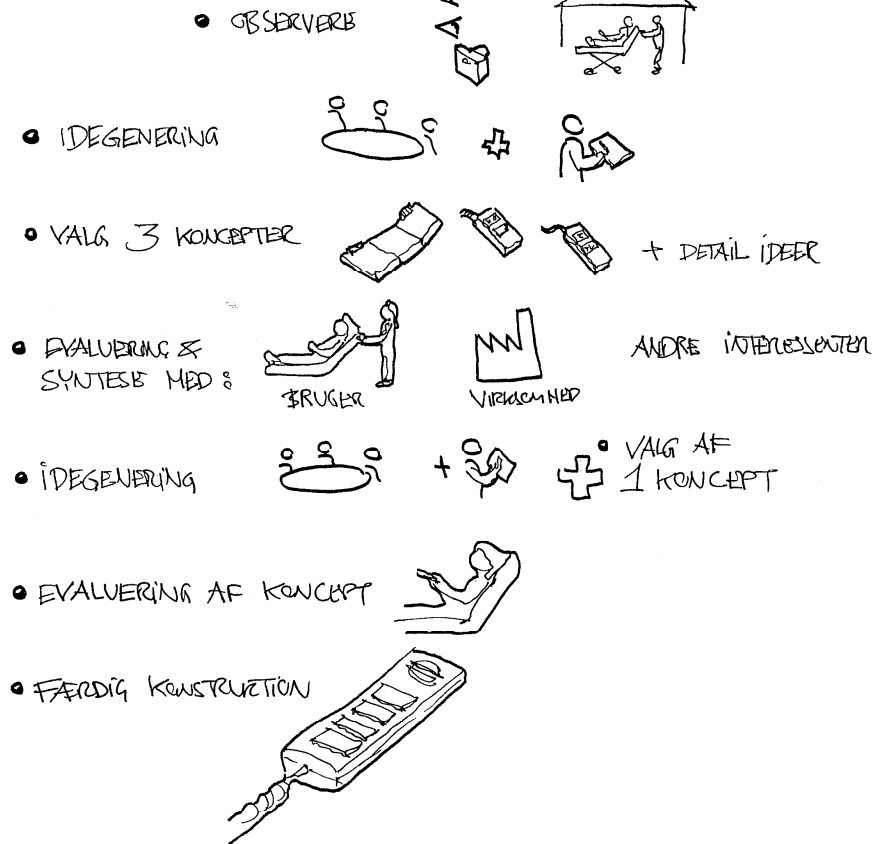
• OBSERVERE

• IDEGENERING

• VALG 3 KONCEPTER + DETAIL IDEER

• EVALUERING & SYNTESE MED: BRUGER VIRKSOMHED ANDRE INTERESSENTER

• IDEGENERING + • VALG AF 1 KONCEPT

• EVALUERING AF KONCEPT

• FÆRDIG KONSTRUKTION